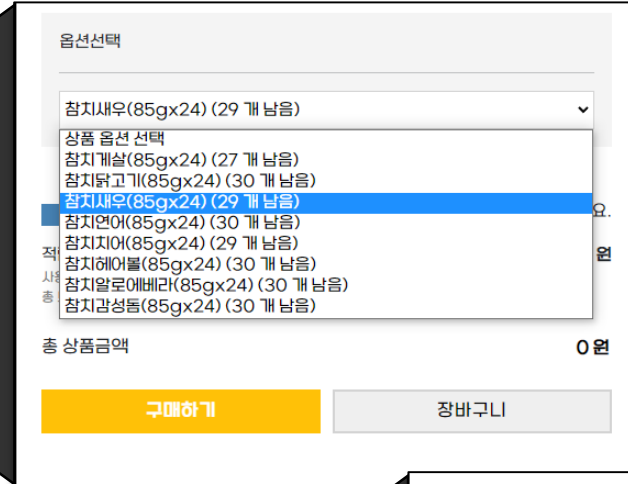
옵션선택

참치새우(85gx24) (29 개 남음)

상품 옵션 선택
참치게살(85gx24) (27 개 남음)
참치닭고기(85gx24) (30 개 남음)
참치새우(85gx24) (29 개 남음)
참치연어(85gx24) (30 개 남음)
참치치어(85gx24) (29 개 남음)
참치헤어볼(85gx24) (30 개 남음)
참치알로에베라(85gx24) (30 개 남음)
참치감성돔(85gx24) (30 개 남음)

요.
적 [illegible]
사 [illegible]
총 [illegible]
원

총 상품금액
0 원

구매하기
장바구니